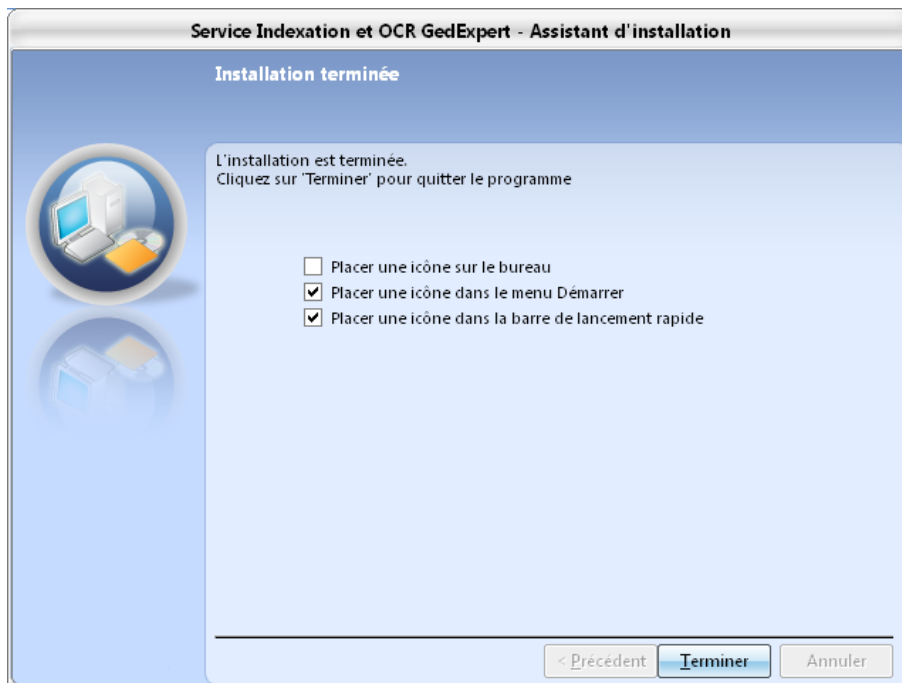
Service Indexation et OCR GedExpert - Assistant d'installation

Installation terminée

L'installation est terminée.
Cliquez sur 'Terminer' pour quitter le programme

☐ Placer une icône sur le bureau
☑ Placer une icône dans le menu Démarrer
☑ Placer une icône dans la barre de lancement rapide

< Précédent | Terminer | Annuler